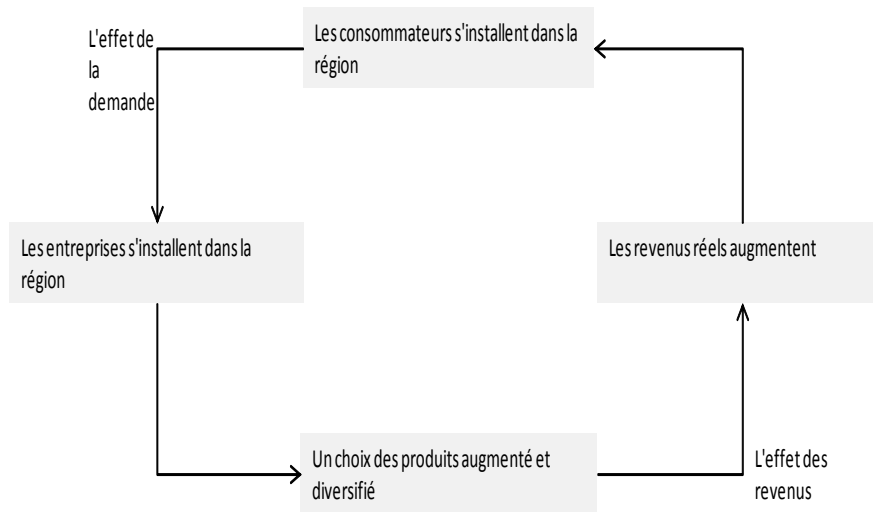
Les consommateurs s'installent dans la région

L'effet de la demande

Les entreprises s'installent dans la région

Les revenus réels augmentent

Un choix des produits augmenté et diversifié

L'effet des revenus